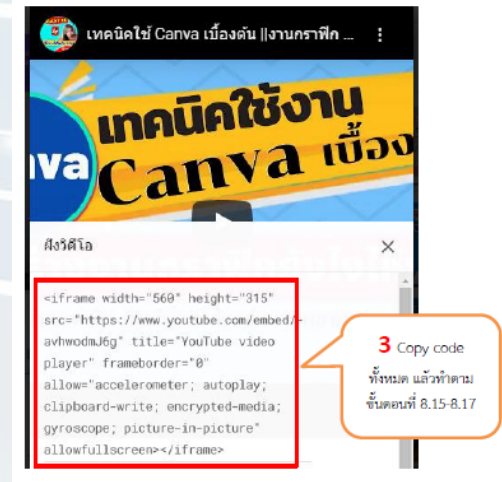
เทคนิคใช้ Canva เบื้องต้น ||งานกราฟิก ...

เทคนิคใช้งาน
Canva เบื้อง

ฝังวิดีโอ

<iframe width="560" height="315" src="https://www.youtube.com/embed/-avhwodmJ6g" title="YouTube video player" frameborder="0" allow="accelerometer; autoplay; clipboard-write; encrypted-media; gyroscope; picture-in-picture" allowfullscreen></iframe>

3 Copy code
ทั้งหมด แล้วทำตาม
ขั้นตอนที่ 8.15-8.17